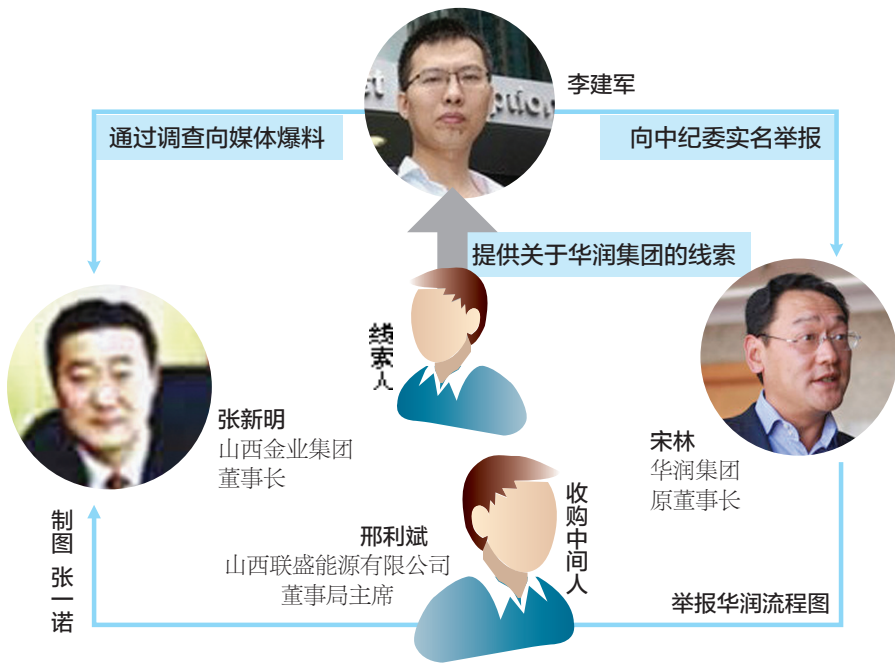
李建军

通过调查向媒体爆料

向中纪委实名举报

提供关于华润集团的线索

线索人

张新明
山西金业集团
董事长

宋林
华润集团
原董事长

收购中间人

邢利斌
山西联盛能源有限公司
董事局主席

制图 张一诺

举报华润流程图